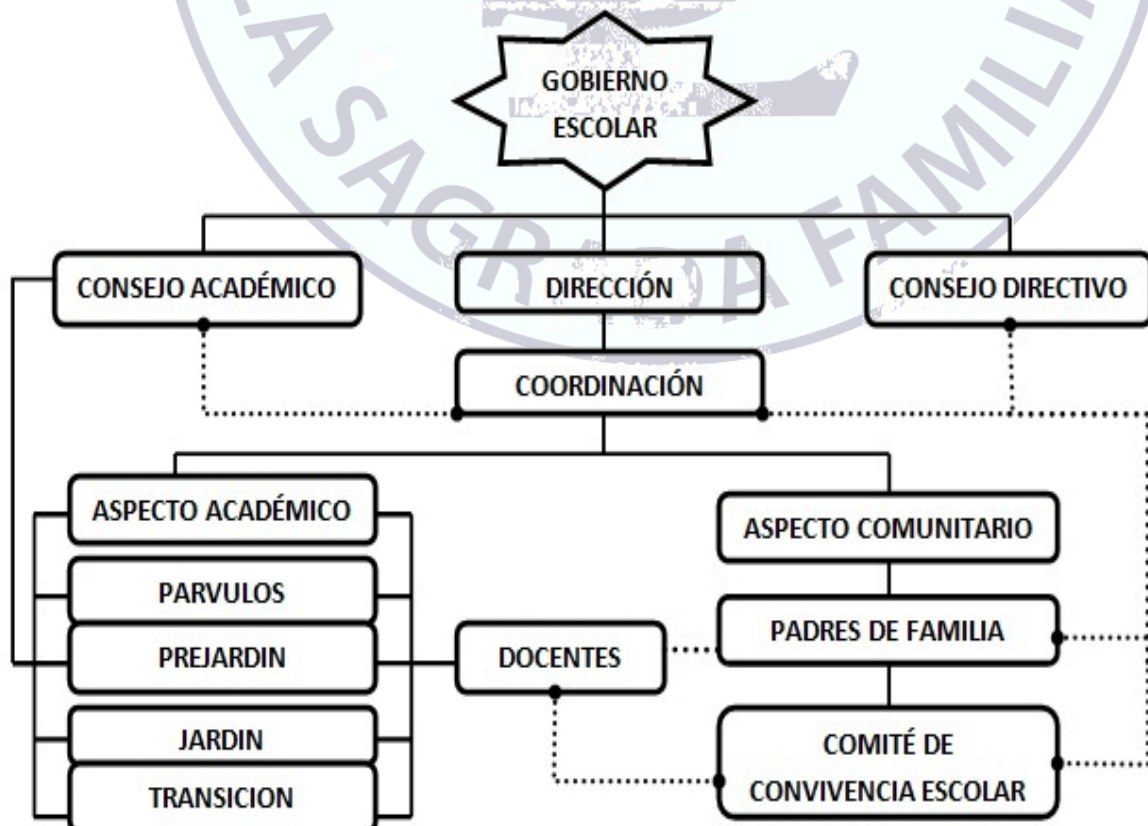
GOBIERNO ESCOLAR

CONSEJO ACADÉMICO

DIRECCIÓN

CONSEJO DIRECTIVO

COORDINACIÓN

ASPECTO ACADÉMICO

PARVULOS

PREJARDIN

JARDIN

TRANSICION

DOCENTES

ASPECTO COMUNITARIO

PADRES DE FAMILIA

COMITÉ DE CONVIVENCIA ESCOLAR

LA SAGRADA FAMILIA